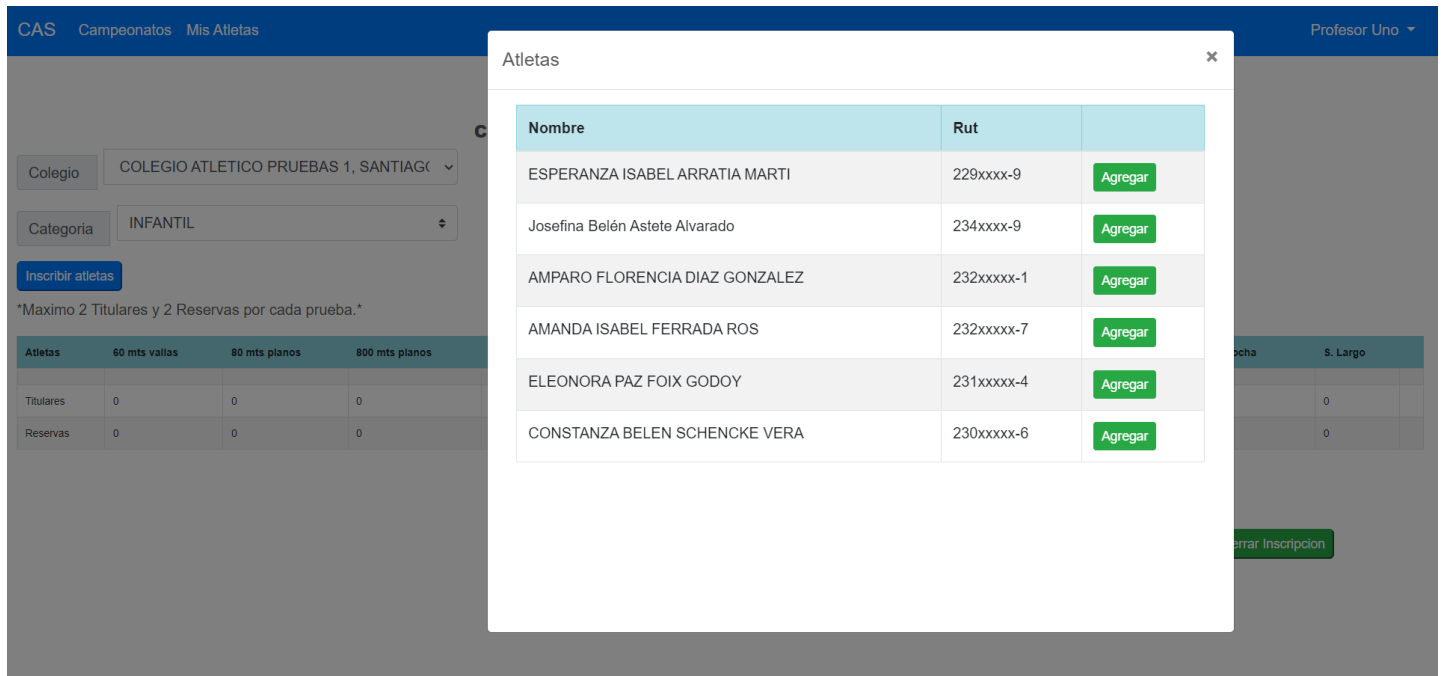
CAS Campeonatos Mis Atletas

Profesor Uno

C

Colegio COLEGIO ATLETICO PRUEBAS 1, SANTIAG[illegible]

Categoria INFANTIL

Inscribir atletas

*Maximo 2 Titulares y 2 Reservas por cada prueba.*

| Atletas | 60 mts vallas | 80 mts planos | 800 mts planos | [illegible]ocha | S. Largo |
|---|---|---|---|---|---|
| | | | | | |
| Titulares | 0 | 0 | 0 | | 0 |
| Reservas | 0 | 0 | 0 | | 0 |

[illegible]errar Inscripcion

Atletas ×

| Nombre | Rut | |
|---|---|---|
| ESPERANZA ISABEL ARRATIA MARTI | 229xxxx-9 | Agregar |
| Josefina Belén Astete Alvarado | 234xxxx-9 | Agregar |
| AMPARO FLORENCIA DIAZ GONZALEZ | 232xxxxx-1 | Agregar |
| AMANDA ISABEL FERRADA ROS | 232xxxxx-7 | Agregar |
| ELEONORA PAZ FOIX GODOY | 231xxxxx-4 | Agregar |
| CONSTANZA BELEN SCHENCKE VERA | 230xxxxx-6 | Agregar |